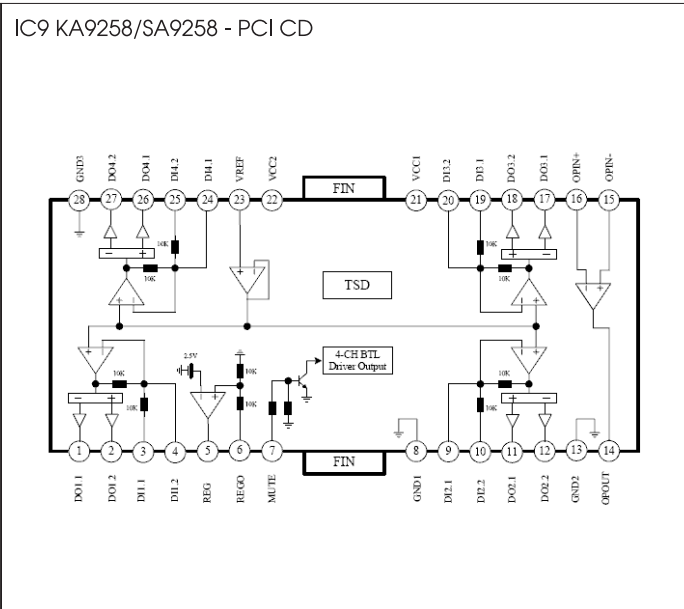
IC9 KA9258/SA9258 - PCI CD

GND3
DO4.2
DO4.1
DI4.2
DI4.1
VREF
VCC2
FIN
VCC1
DI3.2
DI3.1
DO3.2
DO3.1
OPIN+
OPIN-

28
27
26
25
24
23
22
21
20
19
18
17
16
15

10K
10K
10K
10K

TSD

2.5V
10K
10K
10K
10K

4-CH BTL Driver Output

1
2
3
4
5
6
7
FIN
8
9
10
11
12
13
14

DO1.1
DO1.2
DI1.1
DI1.2
REG
REGO
MUTE
GND1
DI2.1
DI2.2
DO2.1
DO2.2
GND2
OPOUT